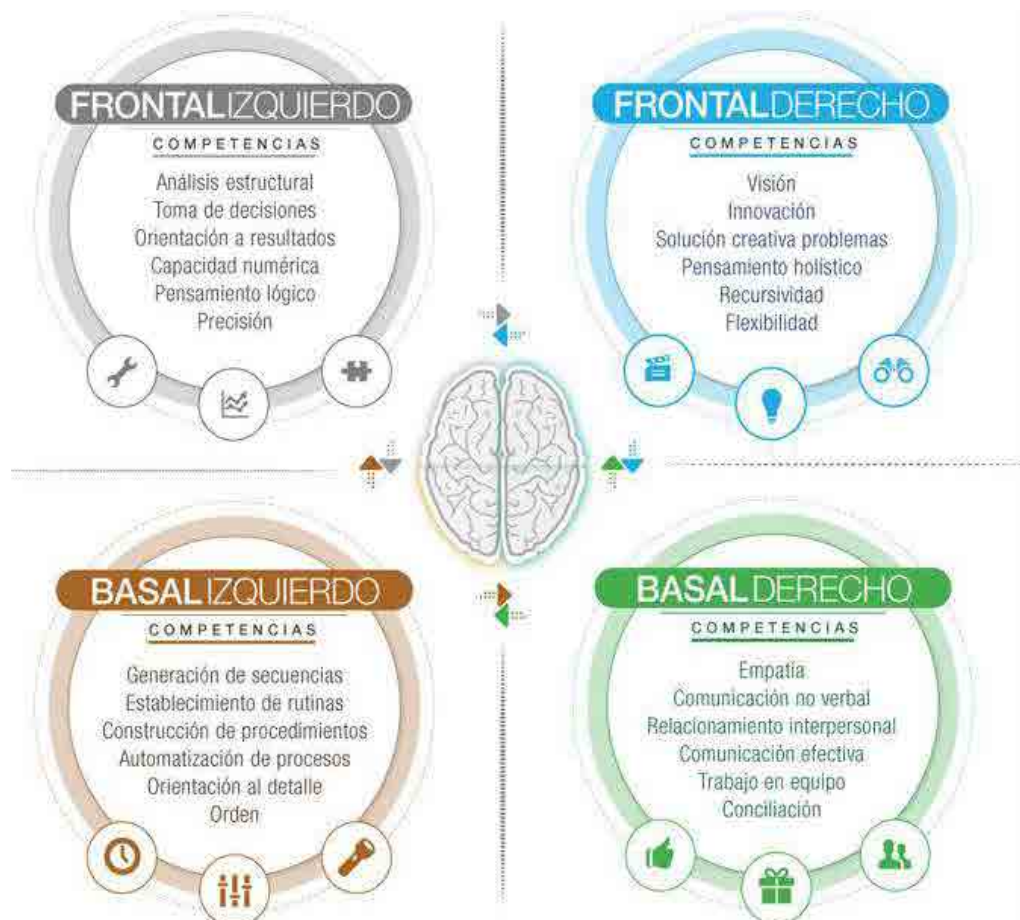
FRONTALIZQUIERDO
COMPETENCIAS
Análisis estructural
Toma de decisiones
Orientación a resultados
Capacidad numérica
Pensamiento lógico
Precisión

FRONTALDERECHO
COMPETENCIAS
Visión
Innovación
Solución creativa problemas
Pensamiento holístico
Recursividad
Flexibilidad

BASALIZQUIERDO
COMPETENCIAS
Generación de secuencias
Establecimiento de rutinas
Construcción de procedimientos
Automatización de procesos
Orientación al detalle
Orden

BASALDERECHO
COMPETENCIAS
Empatía
Comunicación no verbal
Relacionamiento interpersonal
Comunicación efectiva
Trabajo en equipo
Conciliación